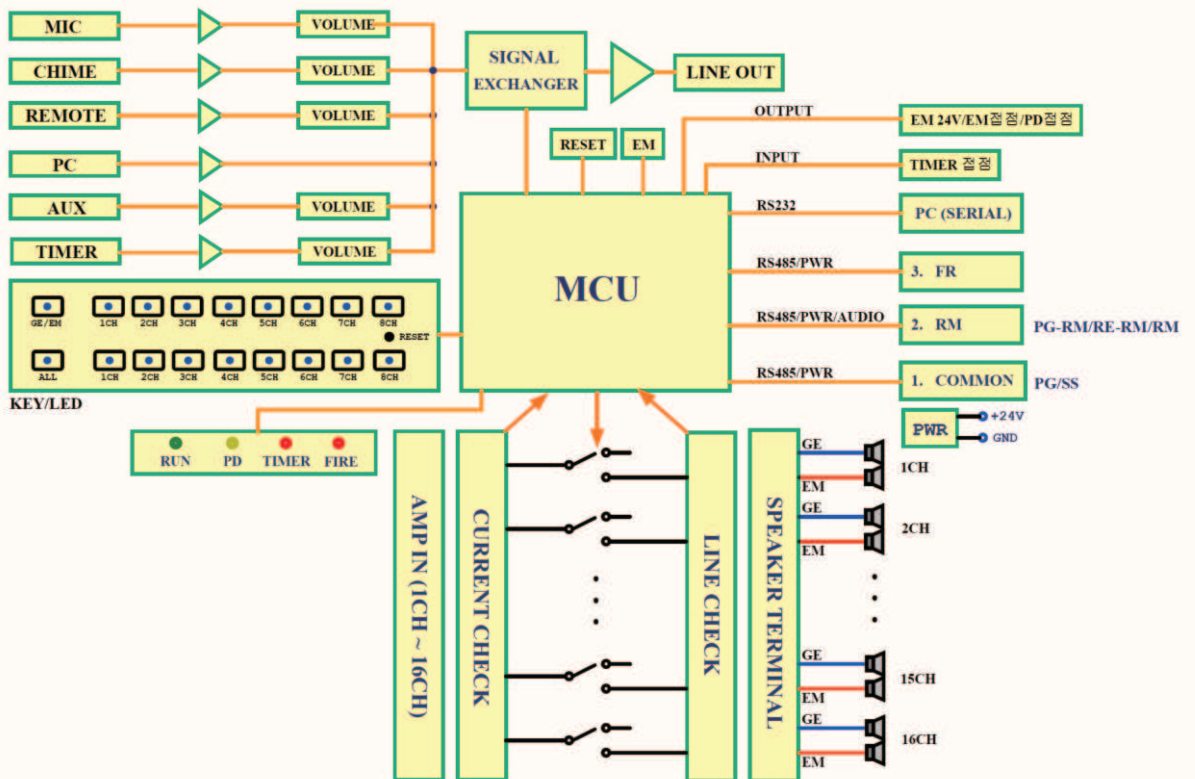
MIC
CHIME
REMOTE
PC
AUX
TIMER
VOLUME
VOLUME
VOLUME
VOLUME
VOLUME
SIGNAL EXCHANGER
LINE OUT
RESET
EM
OUTPUT
INPUT
EM 24V/EM접점/PD접점
TIMER 접점
RS232
PC (SERIAL)
RS485/PWR
3. FR
RS485/PWR/AUDIO
2. RM
PG-RM/RE-RM/RM
RS485/PWR
1. COMMON
PG/SS
MCU
GE/EM
1CH
2CH
3CH
4CH
5CH
6CH
7CH
8CH
RESET
ALL
1CH
2CH
3CH
4CH
5CH
6CH
7CH
8CH
KEY/LED
RUN
PD
TIMER
FIRE
PWR
+24V
GND
AMP IN (1CH ~ 16CH)
CURRENT CHECK
LINE CHECK
SPEAKER TERMINAL
GE
EM
1CH
GE
EM
2CH
GE
EM
15CH
GE
EM
16CH